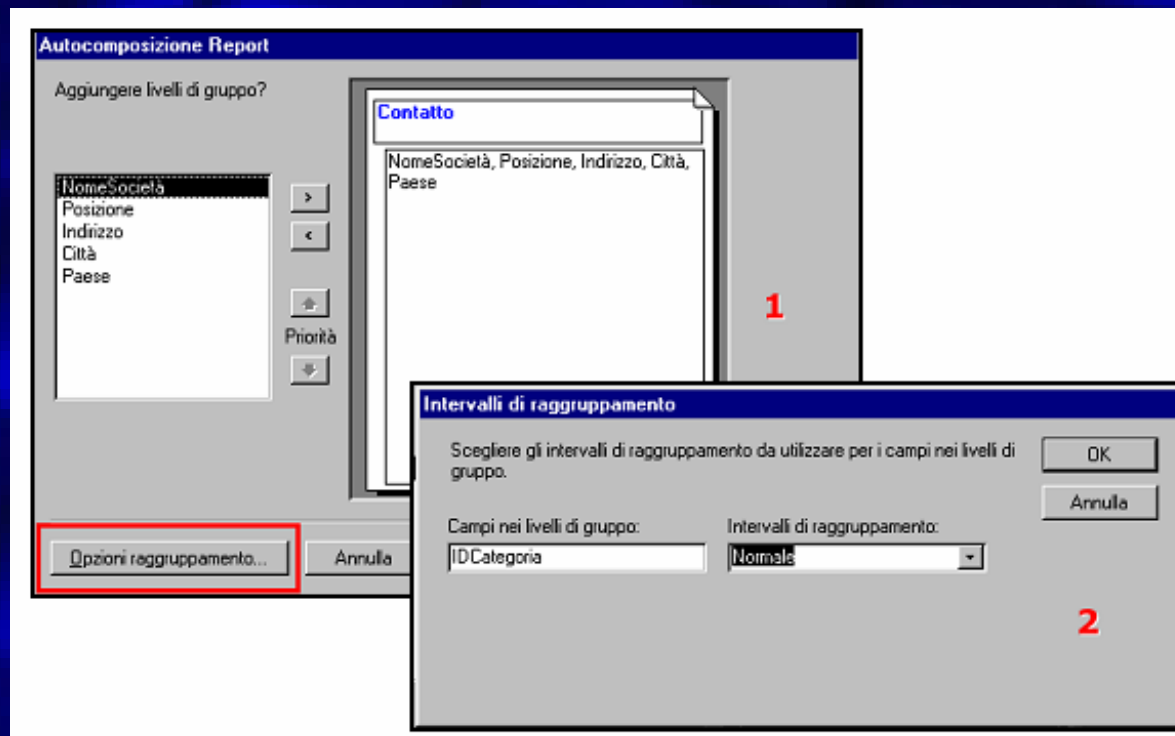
Autocomposizione Report

Aggiungere livelli di gruppo?

NomeSocietà
Posizione
Indirizzo
Città
Paese

>
<

Priorità

Contatto

NomeSocietà, Posizione, Indirizzo, Città, Paese

1

Opzioni raggruppamento...

Annulla

Intervalli di raggruppamento

Scegliere gli intervalli di raggruppamento da utilizzare per i campi nei livelli di gruppo.

OK

Annulla

Campi nei livelli di gruppo:

IDCategoria

Intervalli di raggruppamento:

Normale

2